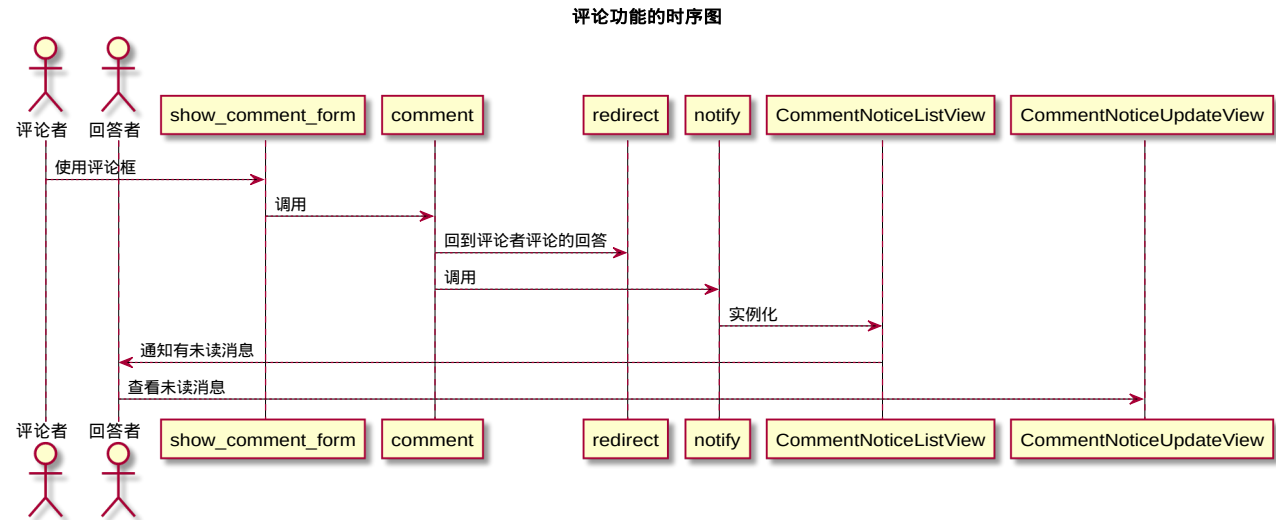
评论功能的时序图

评论者
回答者
show_comment_form
comment
redirect
notify
CommentNoticeListView
CommentNoticeUpdateView

使用评论框
调用
回到评论者评论的回答
调用
实例化
通知有未读消息
查看未读消息

评论者
回答者
show_comment_form
comment
redirect
notify
CommentNoticeListView
CommentNoticeUpdateView